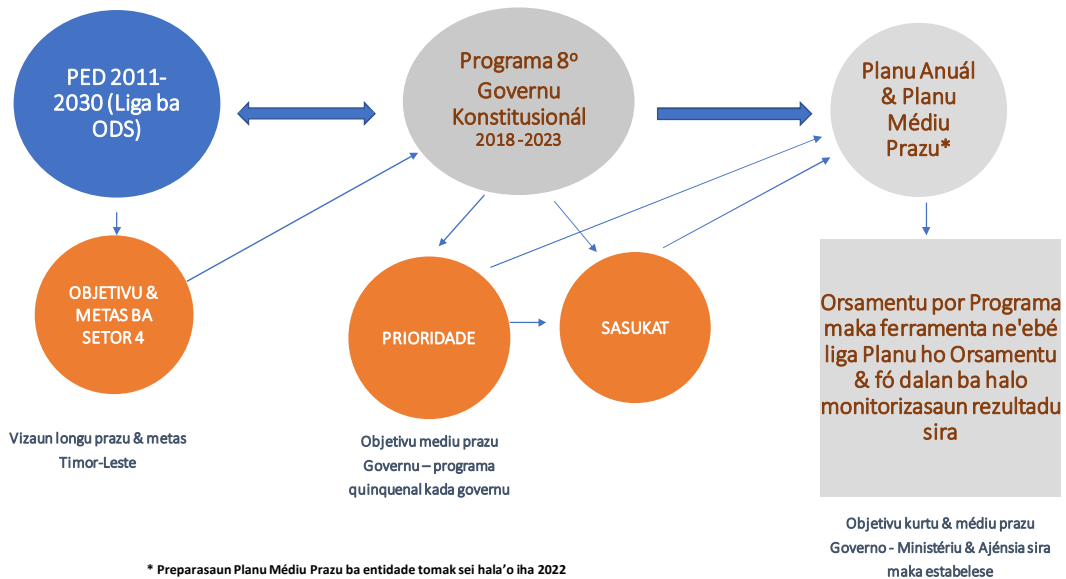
PED 2011-2030 (Liga ba ODS)

Programa 8º Governu Konstitusionál 2018-2023

Planu Anuál & Planu Médiu Prazu*

OBJETIVU & METAS BA SETOR 4

PRIORIDADE

SASUKAT

Orsamentu por Programa maka ferramenta ne'ebé liga Planu ho Orsamentu & fó dalan ba halo monitorizasaun rezultadu sira

Vizaun longu prazu & metas Timor-Leste

Objetivu mediu prazu Governu – programa quinquenal kada governu

Objetivu kurtu & médiu prazu Governo - Ministériu & Ajénsia sira maka estabelese

* Preparasaun Planu Médiu Prazu ba entidade tomak sei hala'o iha 2022